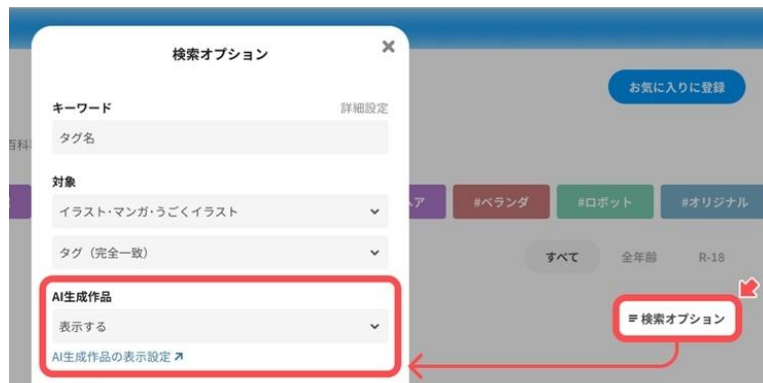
検索オプション

×

キーワード

詳細設定

タグ名

対象

イラスト・マンガ・うごくイラスト

タグ（完全一致）

AI生成作品

表示する

AI生成作品の表示設定 ↗

お気に入りに登録

百科

スア

#ベランダ

#ロボット

#オリジナル

すべて

全年齢

R-18

≡ 検索オプション